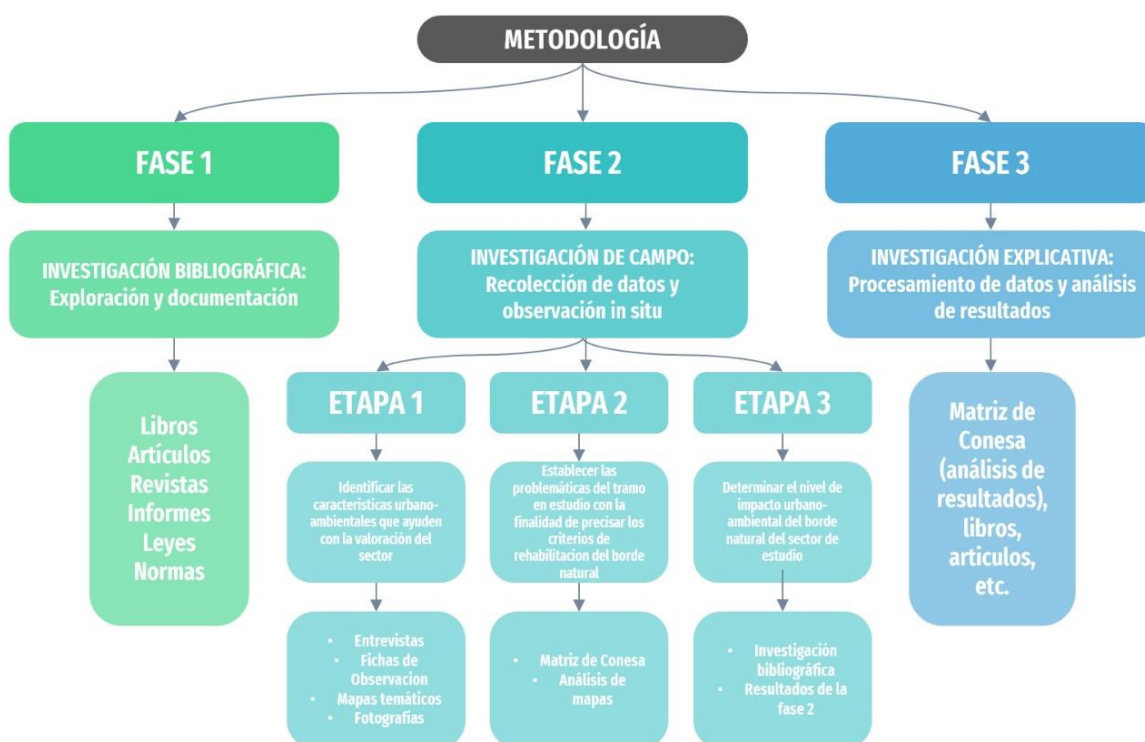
METODOLOGÍA

FASE 1

INVESTIGACIÓN BIBLIOGRÁFICA: Exploración y documentación

Libros
Artículos
Revistas
Informes
Leyes
Normas

FASE 2

INVESTIGACIÓN DE CAMPO: Recolección de datos y observación in situ

ETAPA 1

Identificar las características urbano-ambientales que ayuden con la valoración del sector

• Entrevistas
• Fichas de Observacion
• Mapas temáticos
• Fotografías

ETAPA 2

Establecer las problemáticas del tramo en estudio con la finalidad de precisar los criterios de rehabilitacion del borde natural

• Matriz de Conesa
• Análisis de mapas

ETAPA 3

Determinar el nivel de impacto urbano-ambiental del borde natural del sector de estudio

• Investigación bibliográfica
• Resultados de la fase 2

FASE 3

INVESTIGACIÓN EXPLICATIVA: Procesamiento de datos y análisis de resultados

Matriz de Conesa (análisis de resultados), libros, articulos, etc.